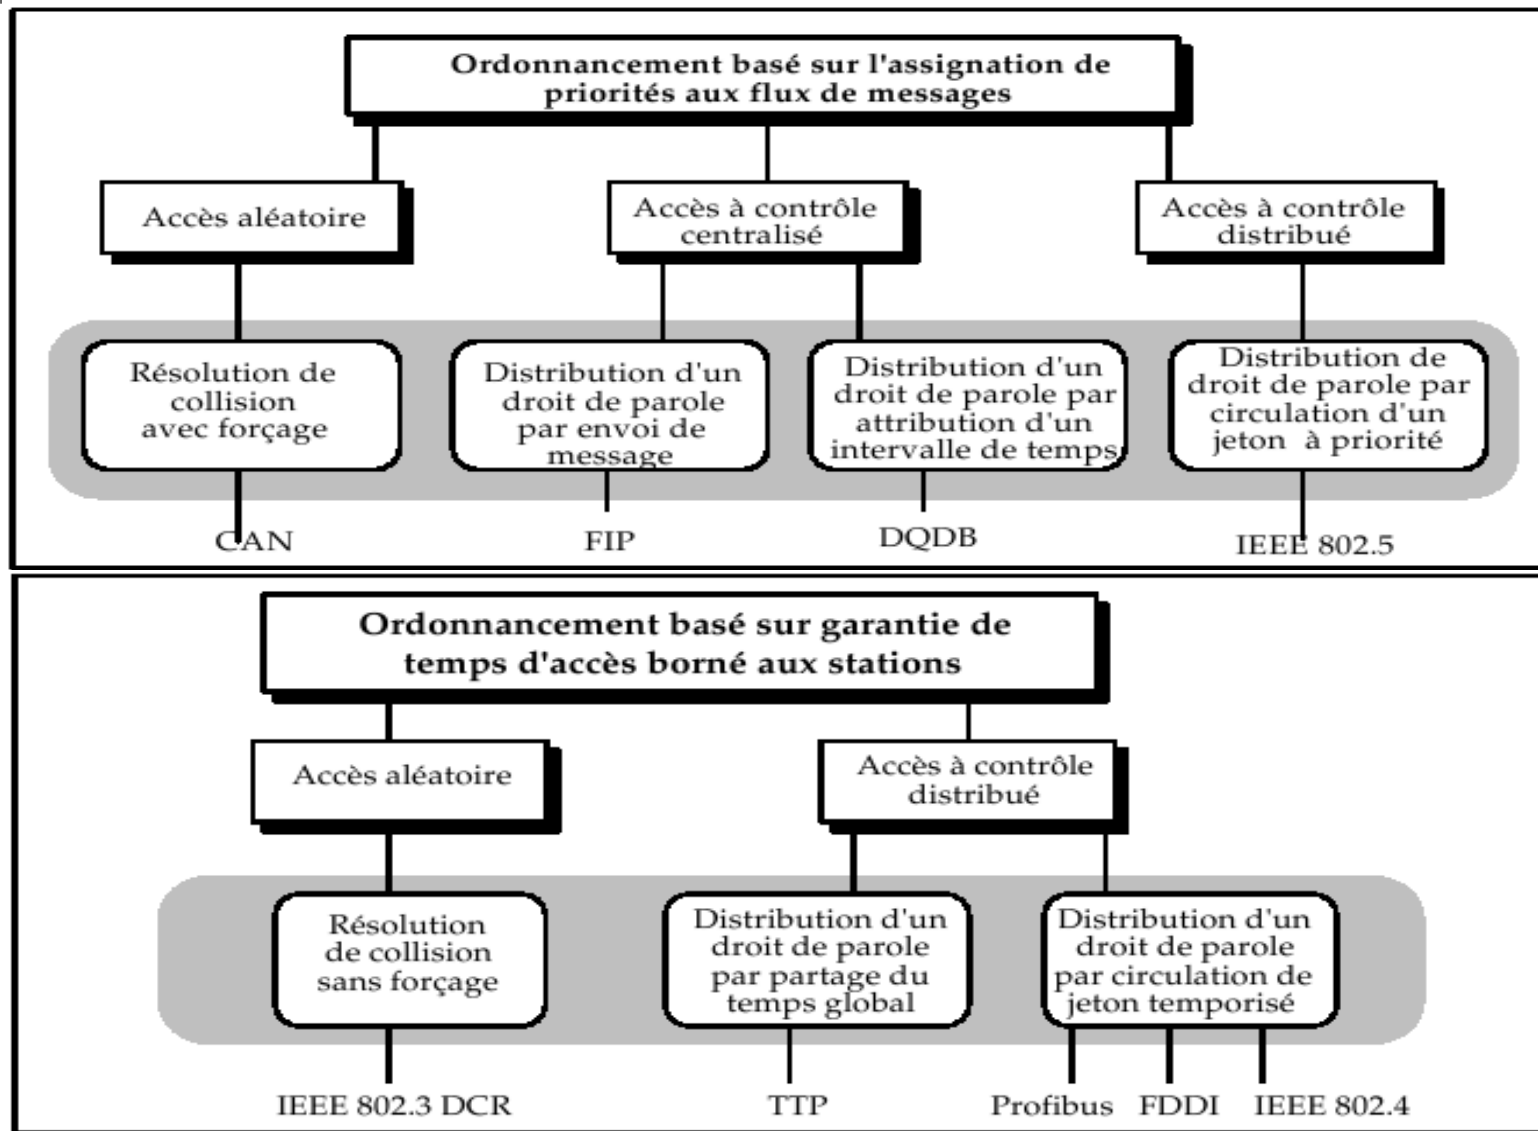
Ordonnancement basé sur l'assignation de priorités aux flux de messages

Accès aléatoire

Accès à contrôle centralisé

Accès à contrôle distribué

Résolution de collision avec forçage

Distribution d'un droit de parole par envoi de message

Distribution d'un droit de parole par attribution d'un intervalle de temps

Distribution de droit de parole par circulation d'un jeton à priorité

CAN

FIP

DQDB

IEEE 802.5

Ordonnancement basé sur garantie de temps d'accès borné aux stations

Accès aléatoire

Accès à contrôle distribué

Résolution de collision sans forçage

Distribution d'un droit de parole par partage du temps global

Distribution d'un droit de parole par circulation de jeton temporisé

IEEE 802.3 DCR

TTP

Profibus

FDDI

IEEE 802.4